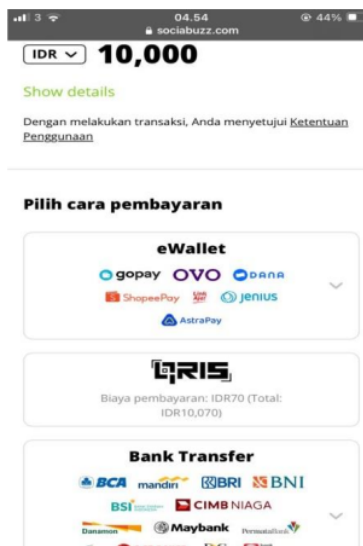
3 04.54 44%
sociabuzz.com

IDR 10,000

Show details

Dengan melakukan transaksi, Anda menyetujui Ketentuan Penggunaan

Pilih cara pembayaran

eWallet

gopay OVO DANA
ShopeePay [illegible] Jenius
AstraPay

QRIS

Biaya pembayaran: IDR70 (Total: IDR10,070)

Bank Transfer

BCA mandiri BRI BNI
BSI CIMB NIAGA
Danamon Maybank PermataBank